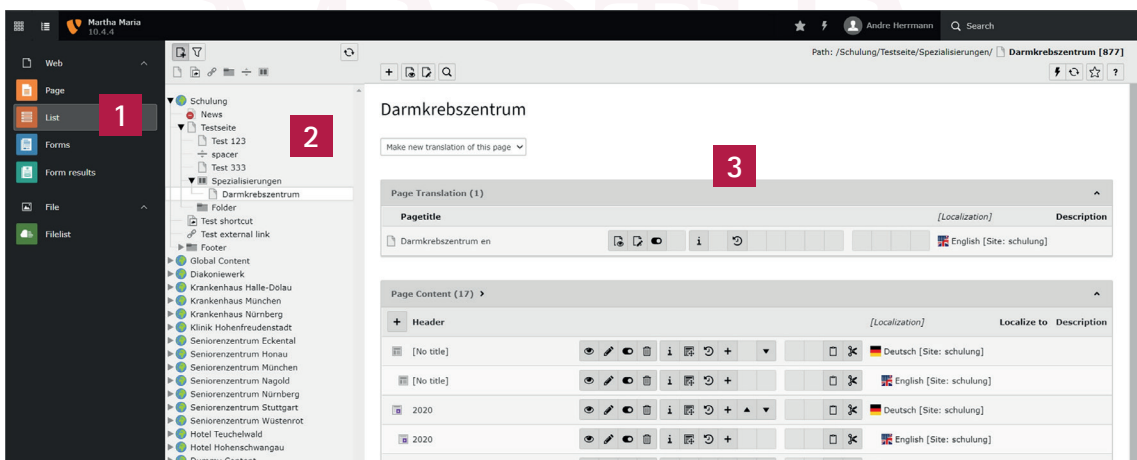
Martha Maria
10.4.4

Andre Herrmann Search

Web
Page
List
Forms
Form results
File
Filelist

1

2

3

Schulung
News
Testseite
Test 123
spacer
Test 333
Spezialisierungen
Darmkrebszentrum
Folder
Test shortcut
Test external link
Footer
Global Content
Diakoniewerk
Krankenhaus Halle-Dölau
Krankenhaus München
Krankenhaus Nürnberg
Klinik Hohenfreudenstadt
Seniorenzentrum Eckental
Seniorenzentrum Honau
Seniorenzentrum München
Seniorenzentrum Nagold
Seniorenzentrum Nürnberg
Seniorenzentrum Stuttgart
Seniorenzentrum Wüstenrot
Hotel Teuchelwald
Hotel Hohenschwangau

Path: /Schulung/Testseite/Spezialisierungen/ Darmkrebszentrum [877]

Darmkrebszentrum

Make new translation of this page

Page Translation (1)

| Pagetitle | [Localization] | Description |
|---|---|---|
| Darmkrebszentrum en | English [Site: schulung] | |

Page Content (17)

| Header | [Localization] | Localize to | Description |
|---|---|---|---|
| [No title] | Deutsch [Site: schulung] | | |
| [No title] | English [Site: schulung] | | |
| 2020 | Deutsch [Site: schulung] | | |
| 2020 | English [Site: schulung] | | |